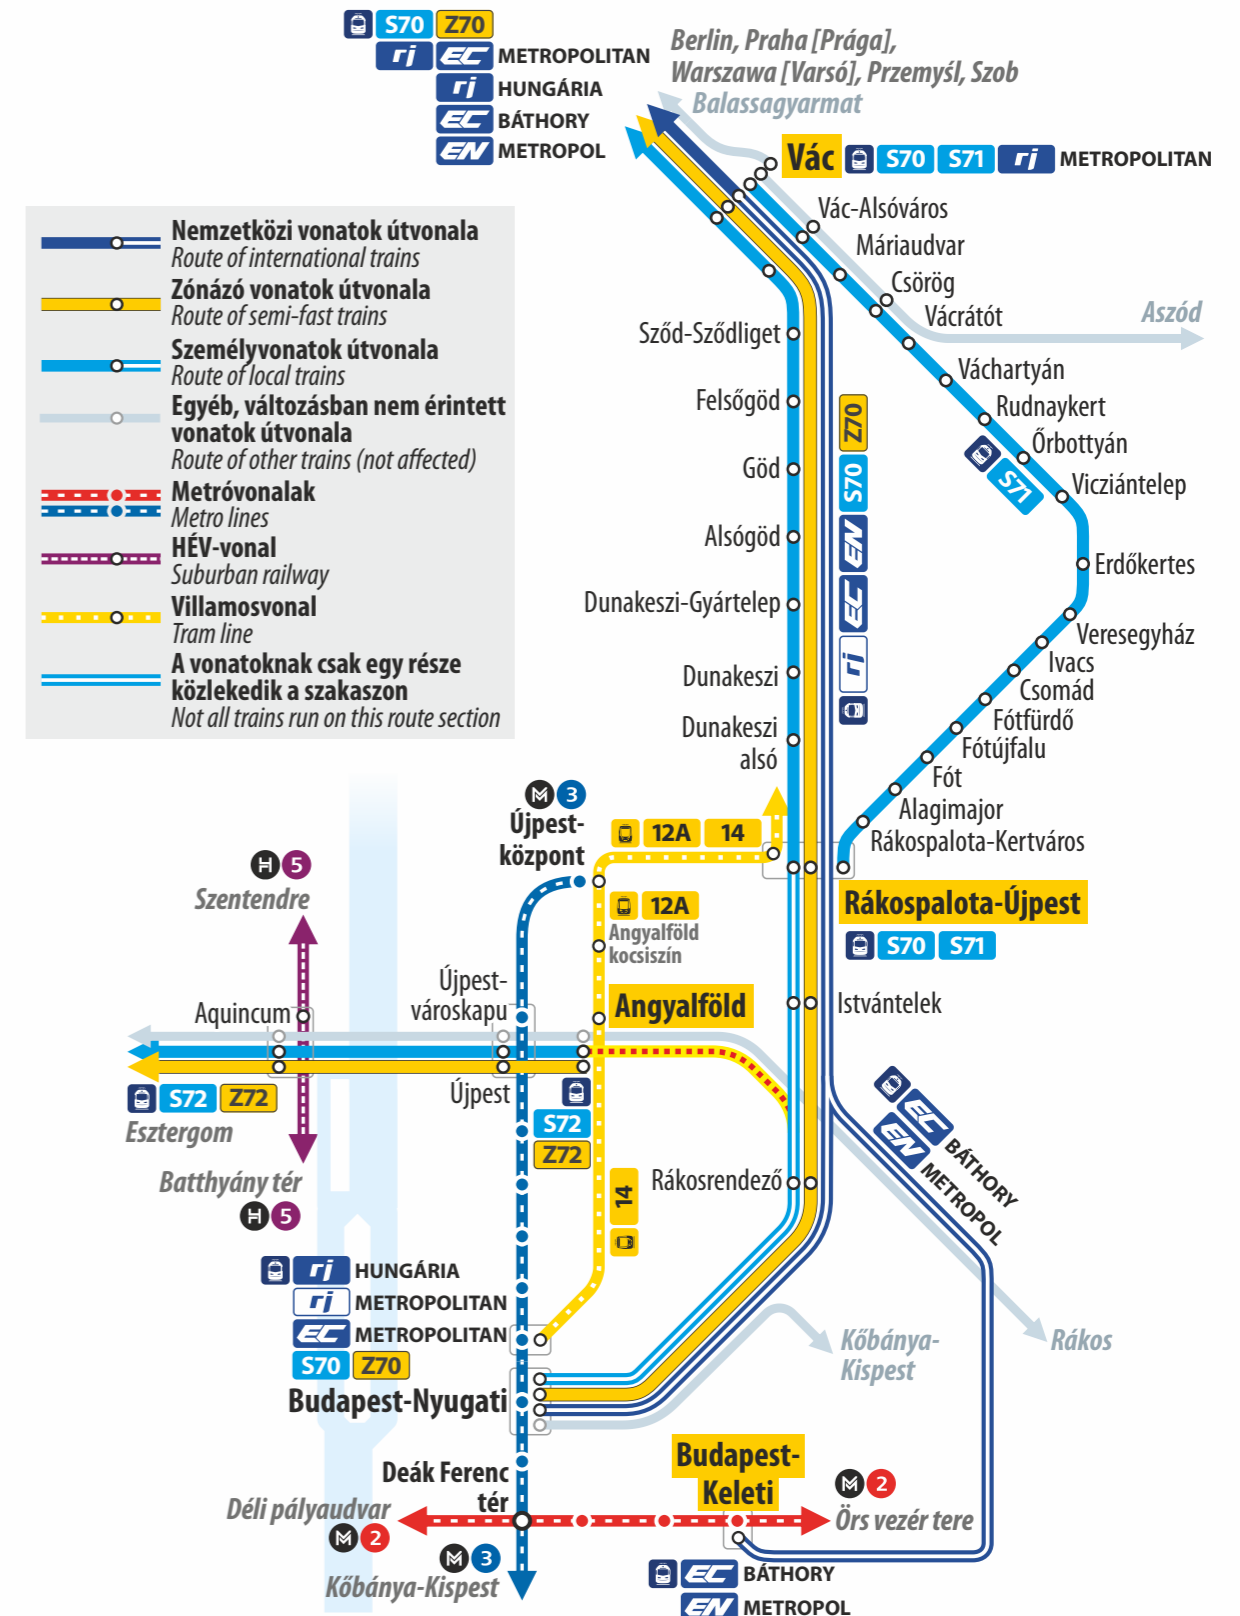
S70 Z70
rj EC METROPOLITAN
rj HUNGÁRIA
EC BÁTHORY
EN METROPOL

Berlin, Praha [Prága], Warszawa [Varsó], Przemyśl, Szob
Balassagyarmat

Vác S70 S71 rj METROPOLITAN

Nemzetközi vonatok útvonala
Route of international trains
Zónázó vonatok útvonala
Route of semi-fast trains
Személyvonatok útvonala
Route of local trains
Egyéb, változásban nem érintett vonatok útvonala
Route of other trains (not affected)
Metróvonalak
Metro lines
HÉV-vonal
Suburban railway
Villamosvonal
Tram line
A vonatoknak csak egy része közlekedik a szakaszon
Not all trains run on this route section

Vác-Alsóváros
Máriaudvar
Csörög
Vácrátót
Aszód
Váchartyán
Rudnaykert
Őrbottyán
S71
Vicziántelep
Erdőkertes
Veresegyház
Ivacs
Csomád
Fótfürdő
Fótújfalu
Fót
Alagimajor
Rákospalota-Kertváros

Sződ-Sződliget
Felsőgöd
Göd
Alsógöd
Dunakeszi-Gyártelep
Dunakeszi
Dunakeszi alsó

Z70
S70
EN
EC
rj

M 3
Újpest-központ
12A 14
12A
Angyalföld kocsiszín
Rákospalota-Újpest
S70 S71
H 5
Szentendre
Újpest-városkapu
Aquincum
Angyalföld
Istvántelek
S72 Z72
Esztergom
Újpest
S72
Z72
BÁTHORY
EC
EN
METROPOL
Batthyány tér
H 5
Rákosrendező
14
rj HUNGÁRIA
rj METROPOLITAN
EC METROPOLITAN
S70 Z70
Budapest-Nyugati
Kőbánya-Kispest
Rákos
Deák Ferenc tér
Budapest-Keleti
M 2
Örs vezér tere
Déli pályaudvar
M 2
M 3
Kőbánya-Kispest
EC BÁTHORY
EN METROPOL